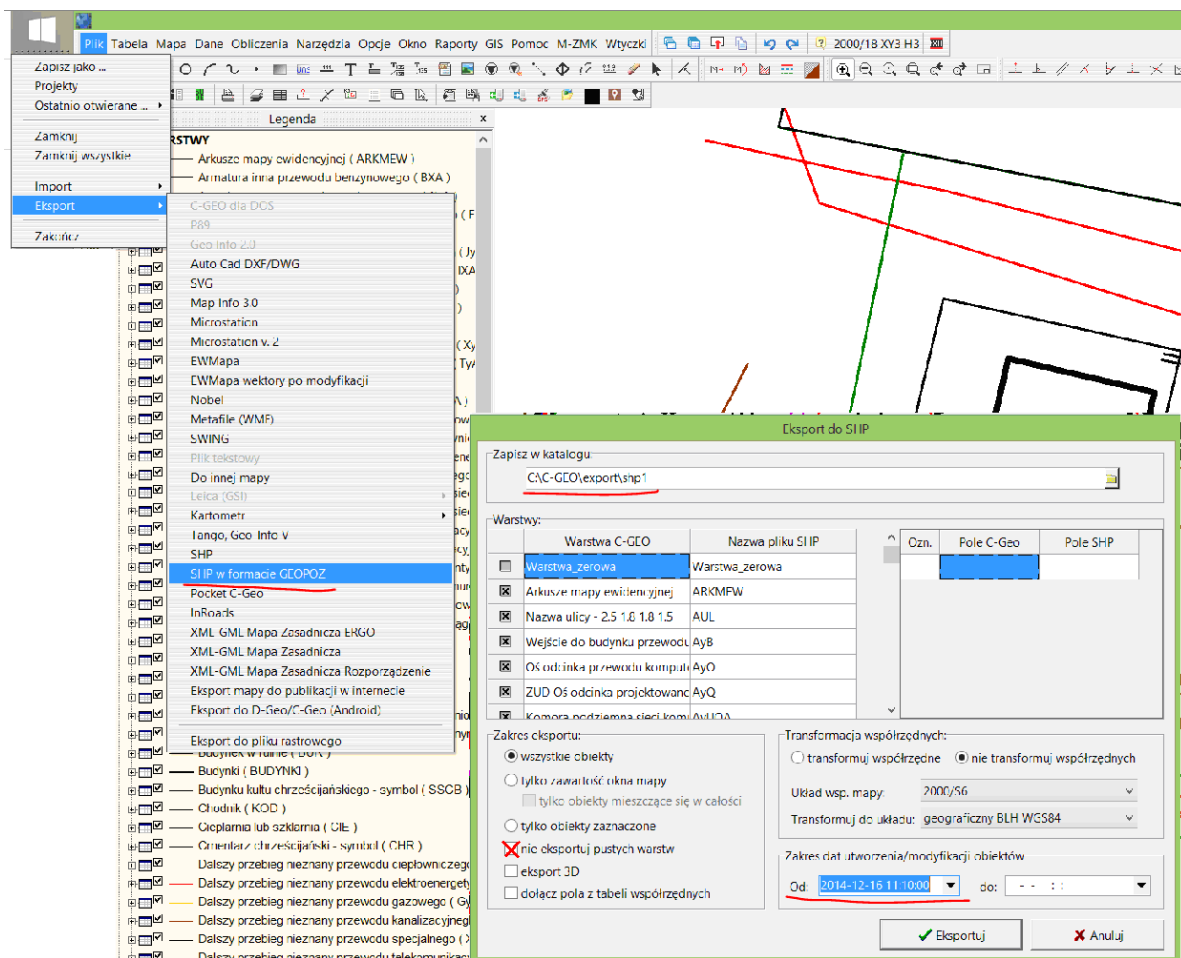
Plik Tabela Mapa Dane Obliczenia Narzędzia Opcje Okno Raporty GIS Pomoc M-ZMK Wtyczki

2000/18 XY3 H3

Zapisz jako ...
Projekty
Ostatnio otwierane ...
Zamknij
Zamknij wszystkie
Import
Eksport
Zakończ

Legenda

WARSTWY
Arkusze mapy ewidencyjnej ( ARKMEW )
Armatura inna przewodu benzynowego ( BXA )

C-GEO dla DOS
P89
Geo Info 2.0
Auto Cad DXF/DWG
SVG
Map Info 3.0
Microstation
Microstation v. 2
EWMapa
EWMapa wektory po modyfikacji
Nobel
Metafile (WMF)
SWING
Plik tekstowy
Do innej mapy
Leica (GSI)
Kartometr
Tango, Geo Info V
SHP
SHP w formacie GEOPOZ
Pocket C-Geo
InRoads
XML-GML Mapa Zasadnicza ERGO
XML-GML Mapa Zasadnicza
XML-GML Mapa Zasadnicza Rozporządzenie
Eksport mapy do publikacji w internecie
Eksport do D-Geo/C-Geo (Android)
Eksport do pliku rastrowego

Budynek w ruinie ( BUR )
Budynki ( BUDYNKI )
Budynku kultu chrześcijańskiego - symbol ( SSCB )
Chodnik ( KOD )
Cieplarnia lub szklarnia ( CIE )
Cmentarz chrześcijański - symbol ( CHR )
Dalszy przebieg nieznany przewodu ciepłowniczego
Dalszy przebieg nieznany przewodu elektroenergetycznego
Dalszy przebieg nieznany przewodu gazowego ( Gy
Dalszy przebieg nieznany przewodu kanalizacyjnego
Dalszy przebieg nieznany przewodu specjalnego ( X
Dalszy przebieg nieznany przewodu telekomunikacyjnego

Eksport do SHP

Zapisz w katalogu:
C:\C-GEO\export\shp1

Warstwy:
| | Warstwa C-GEO | Nazwa pliku SHP |
|---|---|---|
| ☐ | Warstwa_zerowa | Warstwa_zerowa |
| ☒ | Arkusze mapy ewidencyjnej | ARKMEW |
| ☒ | Nazwa ulicy - 2.5 1.8 1.8 1.5 | AUL |
| ☒ | Wejście do budynku przewodu | AyB |
| ☒ | Oś odcinka przewodu komput | AyO |
| ☒ | ZUD Oś odcinka projektowanc | AyQ |
| ☒ | Komora podziemna sieci kom | AyUOA |

| Ozn. | Pole C-Geo | Pole SHP |
|---|---|---|
| | | |

Zakres eksportu:
wszystkie obiekty
tylko zawartość okna mapy
tylko obiekty mieszczące się w całości
tylko obiekty zaznaczone
nie eksportuj pustych warstw
eksport 3D
dołącz pola z tabeli współrzędnych

Transformacja współrzędnych:
transformuj współrzędne
nie transformuj współrzędnych
Układ wsp. mapy: 2000/S6
Transformuj do układu: geograficzny BLH WGS84

Zakres dat utworzenia/modyfikacji obiektów
Od: 2014-12-16 11:10:00 do: - - : :

Eksportuj
Anuluj